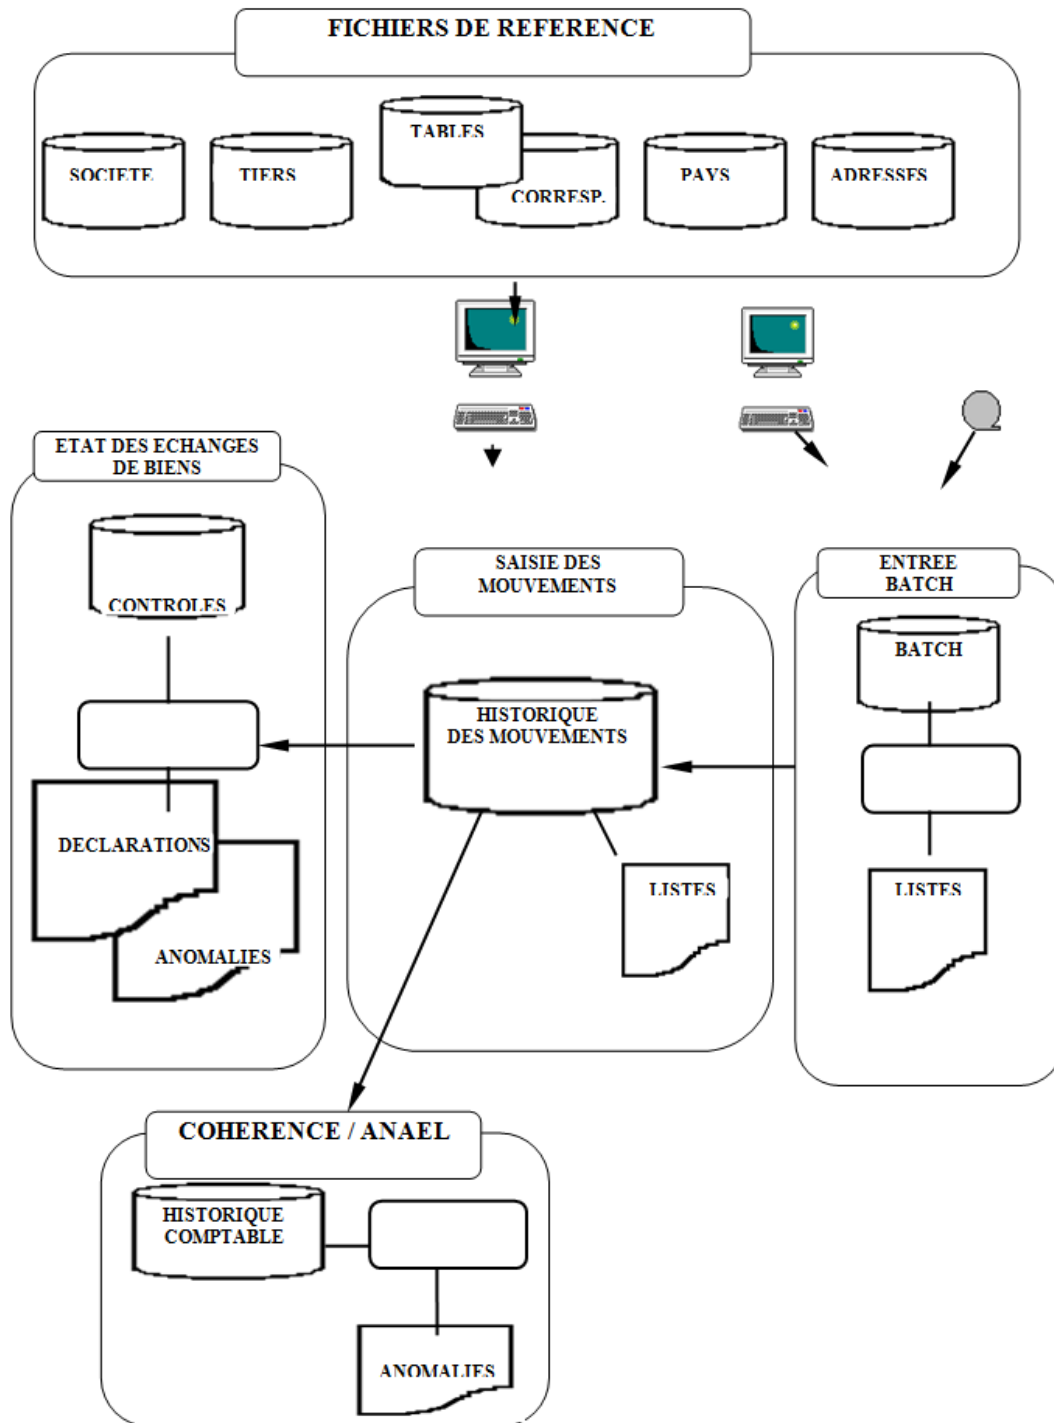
FICHIERS DE REFERENCE

SOCIETE

TIERS

TABLES

CORRESP.

PAYS

ADRESSES

ETAT DES ECHANGES DE BIENS

CONTROLES

DECLARATIONS

ANOMALIES

SAISIE DES MOUVEMENTS

HISTORIQUE DES MOUVEMENTS

LISTES

ENTREE BATCH

BATCH

LISTES

COHERENCE / ANAEL

HISTORIQUE COMPTABLE

ANOMALIES